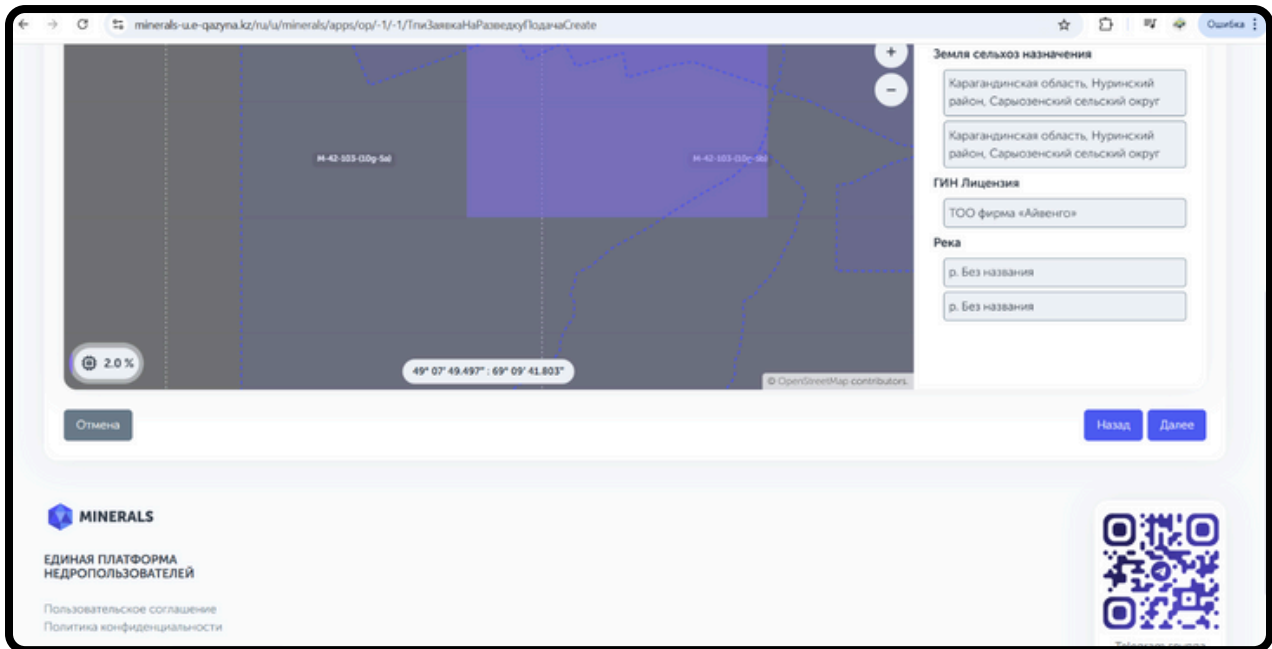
minerals-u.e-qazyna.kz/ru/u/minerals/apps/op/-1/-1/ТпиЗаявкаНаРазведкуПодачаCreate

Ошибка

+

−

M-42-103-(10g-5a)

M-42-103-(10г-5б)

2.0 %

49° 07' 49.497" : 69° 09' 41.803"

© OpenStreetMap contributors.

Земля сельхоз назначения

Карагандинская область, Нуринский район, Сарыозенский сельский округ

Карагандинская область, Нуринский район, Сарыозенский сельский округ

ГИН Лицензия

ТОО фирма «Айвенго»

Река

р. Без названия

р. Без названия

Отмена

Назад

Далее

MINERALS

ЕДИНАЯ ПЛАТФОРМА НЕДРОПОЛЬЗОВАТЕЛЕЙ

Пользовательское соглашение

Политика конфиденциальности

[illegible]